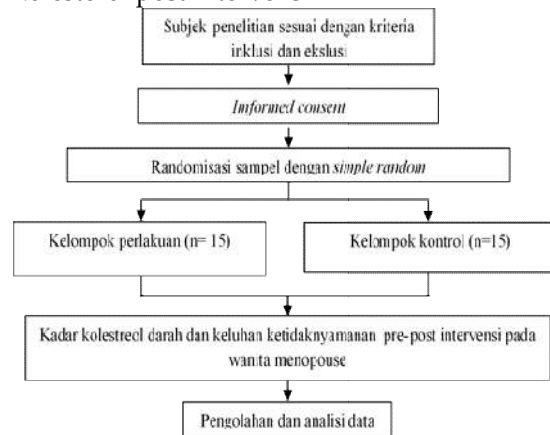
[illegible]

Subjek penelitian sesuai dengan kriteria irklusi dan ekslusi

Informed consent

Randomisasi sampel dengan simple random

Kelompok perlakuan (n= 15)

Kelompok kontrol (n=15)

Kadar kolestreol darah dan keluhan ketidaknyamanan pre-post intervensi pada wanita menopouse

Pengolahan dan analisi data